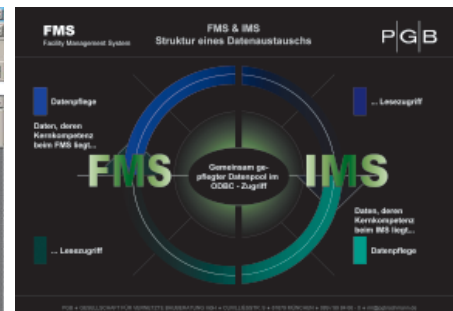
FMS
Facility Management System

FMS & IMS
Struktur eines Datenaustauschs

PGB

Datenpflege

Daten, deren Kernkompetenz beim FMS liegt...

... Lesezugriff

FMS

Gemeinsam gepflegter Datenpool im ODBC - Zugriff

IMS

... Lesezugriff

Daten, deren Kernkompetenz beim IMS liegt...

Datenpflege

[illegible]